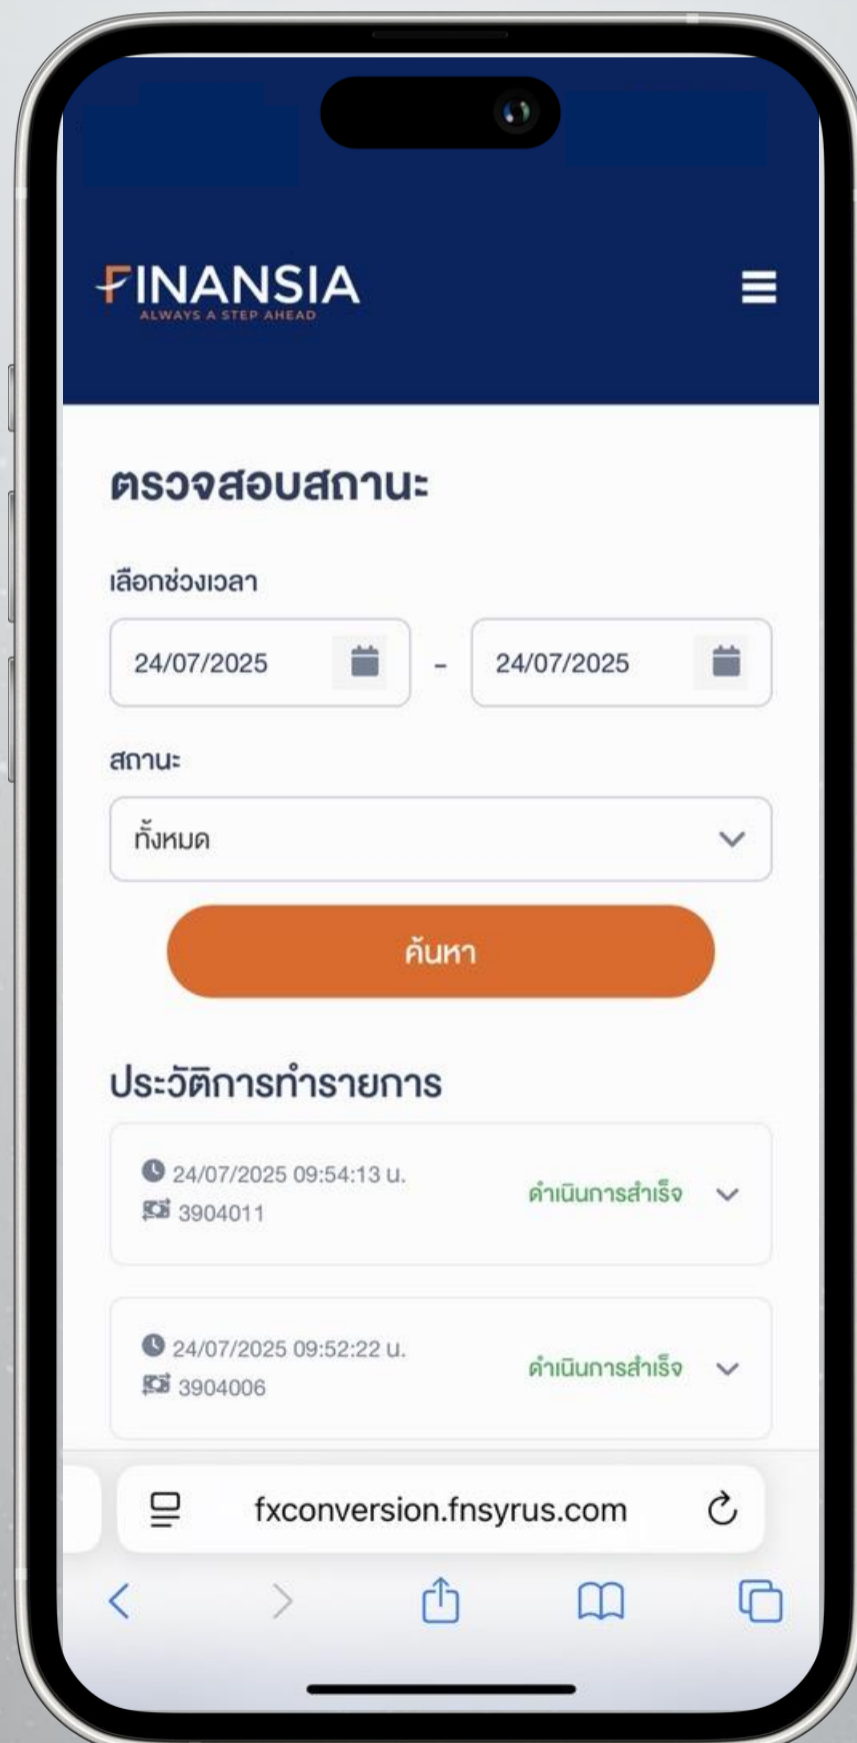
FINANSIA
ALWAYS A STEP AHEAD

ตรวจสอบสถานะ

เลือกช่วงเวลา

24/07/2025 - 24/07/2025

สถานะ

ทั้งหมด

ค้นหา

ประวัติการทำรายการ

24/07/2025 09:54:13 น.
3904011
ดำเนินการสำเร็จ

24/07/2025 09:52:22 น.
3904006
ดำเนินการสำเร็จ

fxconversion.fnsyrus.com